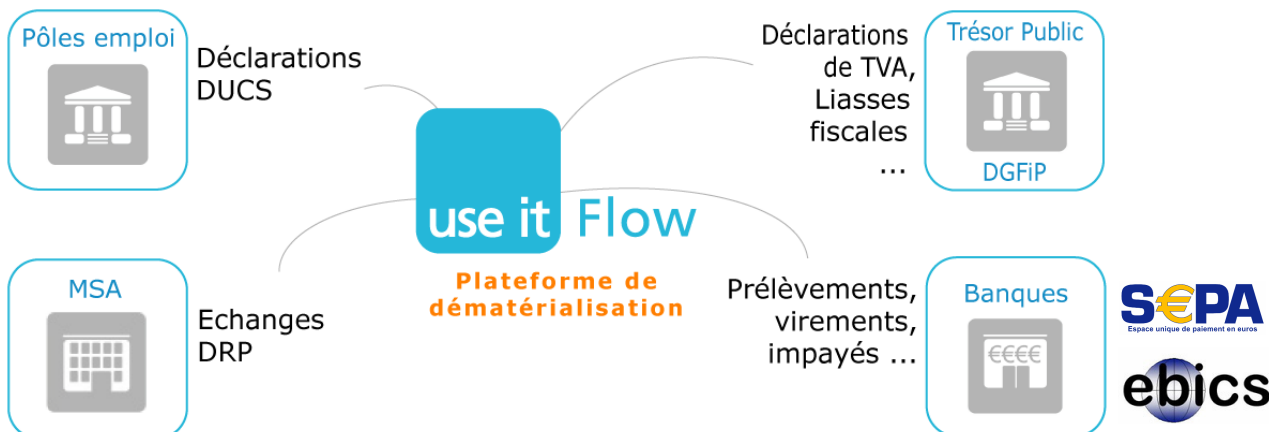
Pôles emploi

Déclarations DUCS

Déclarations de TVA, Liasses fiscales ...

Trésor Public

DGFiP

use it Flow

Plateforme de dématérialisation

MSA

Echanges DRP

Prélèvements, virements, impayés ...

Banques

€€€€

S€PA
Espace unique de paiement en euros

ebics